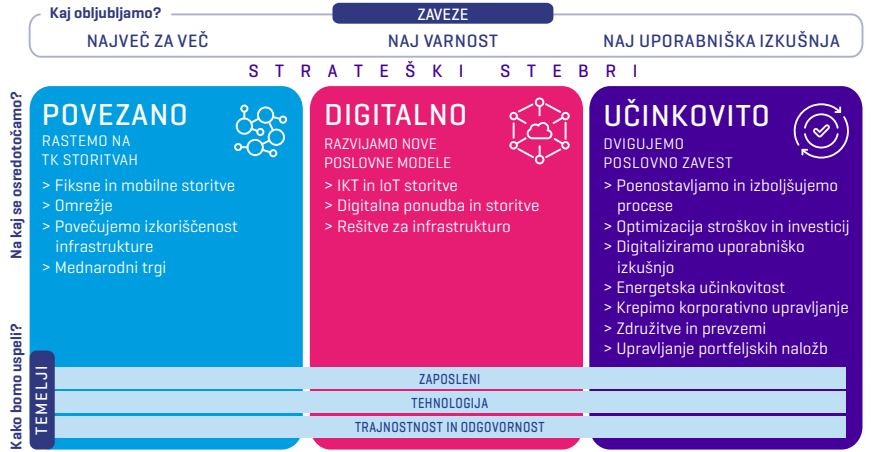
Kaj obljubljamo?

ZAVEZE

NAJVEČ ZA VEČ

NAJ VARNOST

NAJ UPORABNIŠKA IZKUŠNJA

STRATEŠKI STEBRI

Na kaj se osredotočamo?

POVEZANO
RASTEMO NA TK STORITVAH
> Fiksne in mobilne storitve
> Omrežje
> Povečujemo izkoriščenost infrastrukture
> Mednarodni trgi

DIGITALNO
RAZVIJAMO NOVE POSLOVNE MODELE
> IKT in IoT storitve
> Digitalna ponudba in storitve
> Rešitve za infrastrukturo

UČINKOVITO
DVIGUJEMO POSLOVNO ZAVEST
> Poenostavljamo in izboljšujemo procese
> Optimizacija stroškov in investicij
> Digitaliziramo uporabniško izkušnjo
> Energetska učinkovitost
> Krepimo korporativno upravljanje
> Združitve in prevzemi
> Upravljanje portfeljskih naložb

Kako bomo uspeli?

TEMELJI

ZAPOSLENI

TEHNOLOGIJA

TRAJNOSTNOST IN ODGOVORNOST